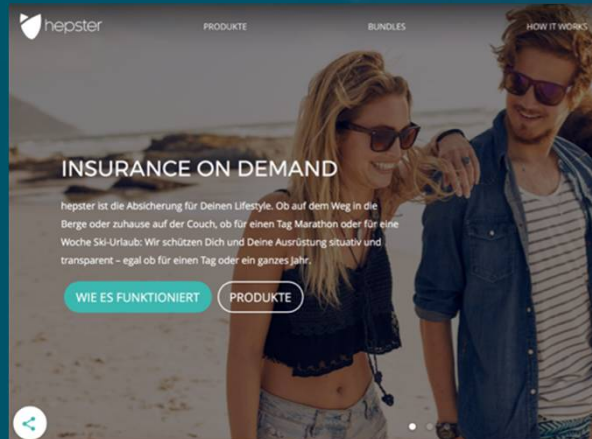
hepster

PRODUKTE

BUNDLES

HOW IT WORKS

INSURANCE ON DEMAND

hepster ist die Absicherung für Deinen Lifestyle. Ob auf dem Weg in die Berge oder zuhause auf der Couch, ob für einen Tag Marathon oder für eine Woche Ski-Urlaub: Wir schützen Dich und Deine Ausrüstung situativ und transparent – egal ob für einen Tag oder ein ganzes Jahr.

WIE ES FUNKTIONIERT

PRODUKTE